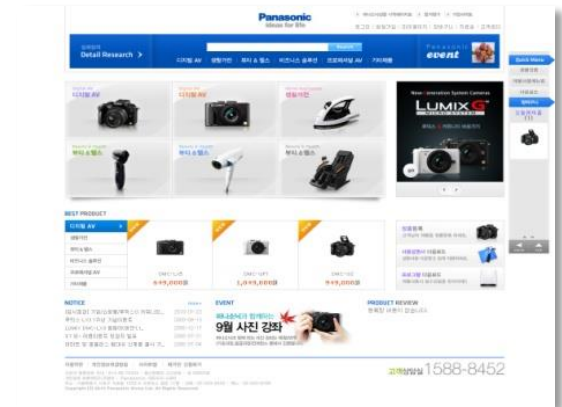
Panasonic
ideas for life

Detail Research >

디지털 AV 생활가전 뷰티 & 헬스 비즈니스 솔루션 프로페셔널 AV 기타제품

Panasonic event

Quick Menu

디지털 AV
디지털 AV
생활가전
뷰티 & 헬스
뷰티 & 헬스
뷰티 & 헬스

New Generation System Cameras
LUMIX G

BEST PRODUCT
디지털 AV
생활가전
뷰티 & 헬스
비즈니스 솔루션
프로페셔널 AV
기타제품

DMC-LX5
DMC-GF1
DMC-G2

NOTICE
EVENT
9월 사진 강좌
PRODUCT REVIEW

1588-8452